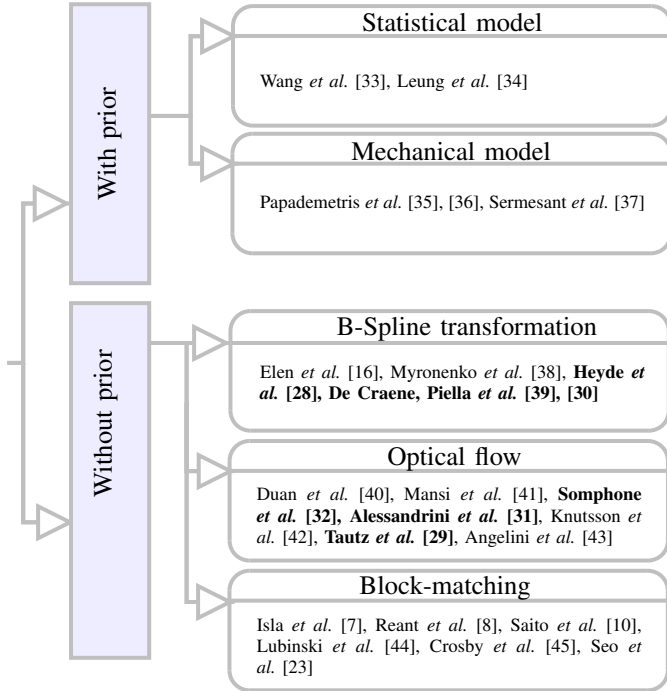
With prior

Statistical model

Wang *et al.* [33], Leung *et al.* [34]

Mechanical model

Papademetris *et al.* [35], [36], Sermesant *et al.* [37]

Without prior

B-Spline transformation

Elen *et al.* [16], Myronenko *et al.* [38], **Heyde *et al.* [28], De Craene, Piella *et al.* [39], [30]**

Optical flow

Duan *et al.* [40], Mansi *et al.* [41], **Somphone *et al.* [32], Alessandrini *et al.* [31]**, Knutsson *et al.* [42], **Tautz *et al.* [29]**, Angelini *et al.* [43]

Block-matching

Isla *et al.* [7], Reant *et al.* [8], Saito *et al.* [10], Lubinski *et al.* [44], Crosby *et al.* [45], Seo *et al.* [23]